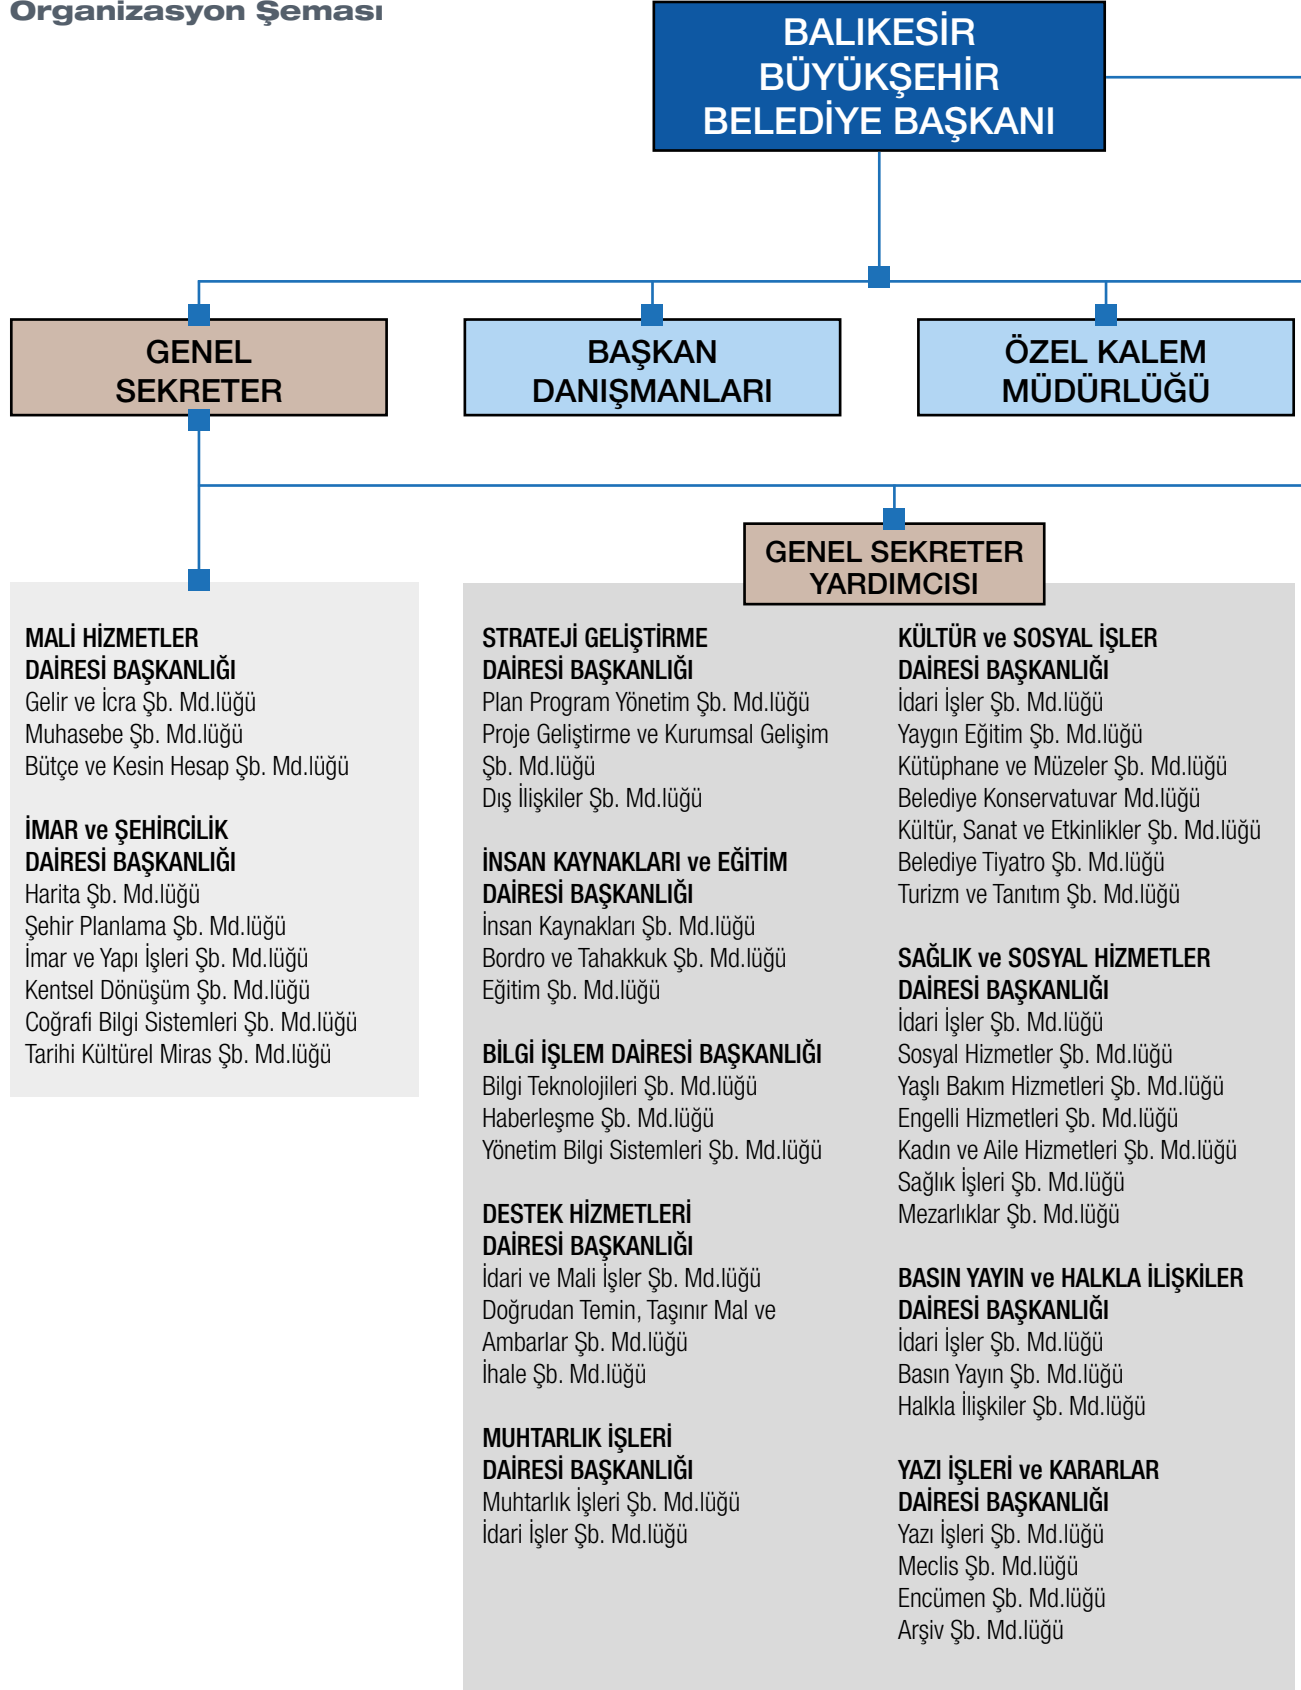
Organizasyon Şeması

BALIKESİR BÜYÜKŞEHİR BELEDİYE BAŞKANI

GENEL SEKRETER

BAŞKAN DANIŞMANLARI

ÖZEL KALEM MÜDÜRLÜĞÜ

GENEL SEKRETER YARDIMCISI

MALİ HİZMETLER DAİRESİ BAŞKANLIĞI
Gelir ve İcra Şb. Md.lüğü
Muhasebe Şb. Md.lüğü
Bütçe ve Kesin Hesap Şb. Md.lüğü

İMAR ve ŞEHİRCİLİK DAİRESİ BAŞKANLIĞI
Harita Şb. Md.lüğü
Şehir Planlama Şb. Md.lüğü
İmar ve Yapı İşleri Şb. Md.lüğü
Kentsel Dönüşüm Şb. Md.lüğü
Coğrafi Bilgi Sistemleri Şb. Md.lüğü
Tarihi Kültürel Miras Şb. Md.lüğü

STRATEJİ GELİŞTİRME DAİRESİ BAŞKANLIĞI
Plan Program Yönetim Şb. Md.lüğü
Proje Geliştirme ve Kurumsal Gelişim Şb. Md.lüğü
Dış İlişkiler Şb. Md.lüğü

İNSAN KAYNAKLARI ve EĞİTİM DAİRESİ BAŞKANLIĞI
İnsan Kaynakları Şb. Md.lüğü
Bordro ve Tahakkuk Şb. Md.lüğü
Eğitim Şb. Md.lüğü

BİLGİ İŞLEM DAİRESİ BAŞKANLIĞI
Bilgi Teknolojileri Şb. Md.lüğü
Haberleşme Şb. Md.lüğü
Yönetim Bilgi Sistemleri Şb. Md.lüğü

DESTEK HİZMETLERİ DAİRESİ BAŞKANLIĞI
İdari ve Mali İşler Şb. Md.lüğü
Doğrudan Temin, Taşınır Mal ve Ambarlar Şb. Md.lüğü
İhale Şb. Md.lüğü

MUHTARLIK İŞLERİ DAİRESİ BAŞKANLIĞI
Muhtarlık İşleri Şb. Md.lüğü
İdari İşler Şb. Md.lüğü

KÜLTÜR ve SOSYAL İŞLER DAİRESİ BAŞKANLIĞI
İdari İşler Şb. Md.lüğü
Yaygın Eğitim Şb. Md.lüğü
Kütüphane ve Müzeler Şb. Md.lüğü
Belediye Konservatuvar Md.lüğü
Kültür, Sanat ve Etkinlikler Şb. Md.lüğü
Belediye Tiyatro Şb. Md.lüğü
Turizm ve Tanıtım Şb. Md.lüğü

SAĞLIK ve SOSYAL HİZMETLER DAİRESİ BAŞKANLIĞI
İdari İşler Şb. Md.lüğü
Sosyal Hizmetler Şb. Md.lüğü
Yaşlı Bakım Hizmetleri Şb. Md.lüğü
Engelli Hizmetleri Şb. Md.lüğü
Kadın ve Aile Hizmetleri Şb. Md.lüğü
Sağlık İşleri Şb. Md.lüğü
Mezarlıklar Şb. Md.lüğü

BASIN YAYIN ve HALKLA İLİŞKİLER DAİRESİ BAŞKANLIĞI
İdari İşler Şb. Md.lüğü
Basın Yayın Şb. Md.lüğü
Halkla İlişkiler Şb. Md.lüğü

YAZI İŞLERİ ve KARARLAR DAİRESİ BAŞKANLIĞI
Yazı İşleri Şb. Md.lüğü
Meclis Şb. Md.lüğü
Encümen Şb. Md.lüğü
Arşiv Şb. Md.lüğü